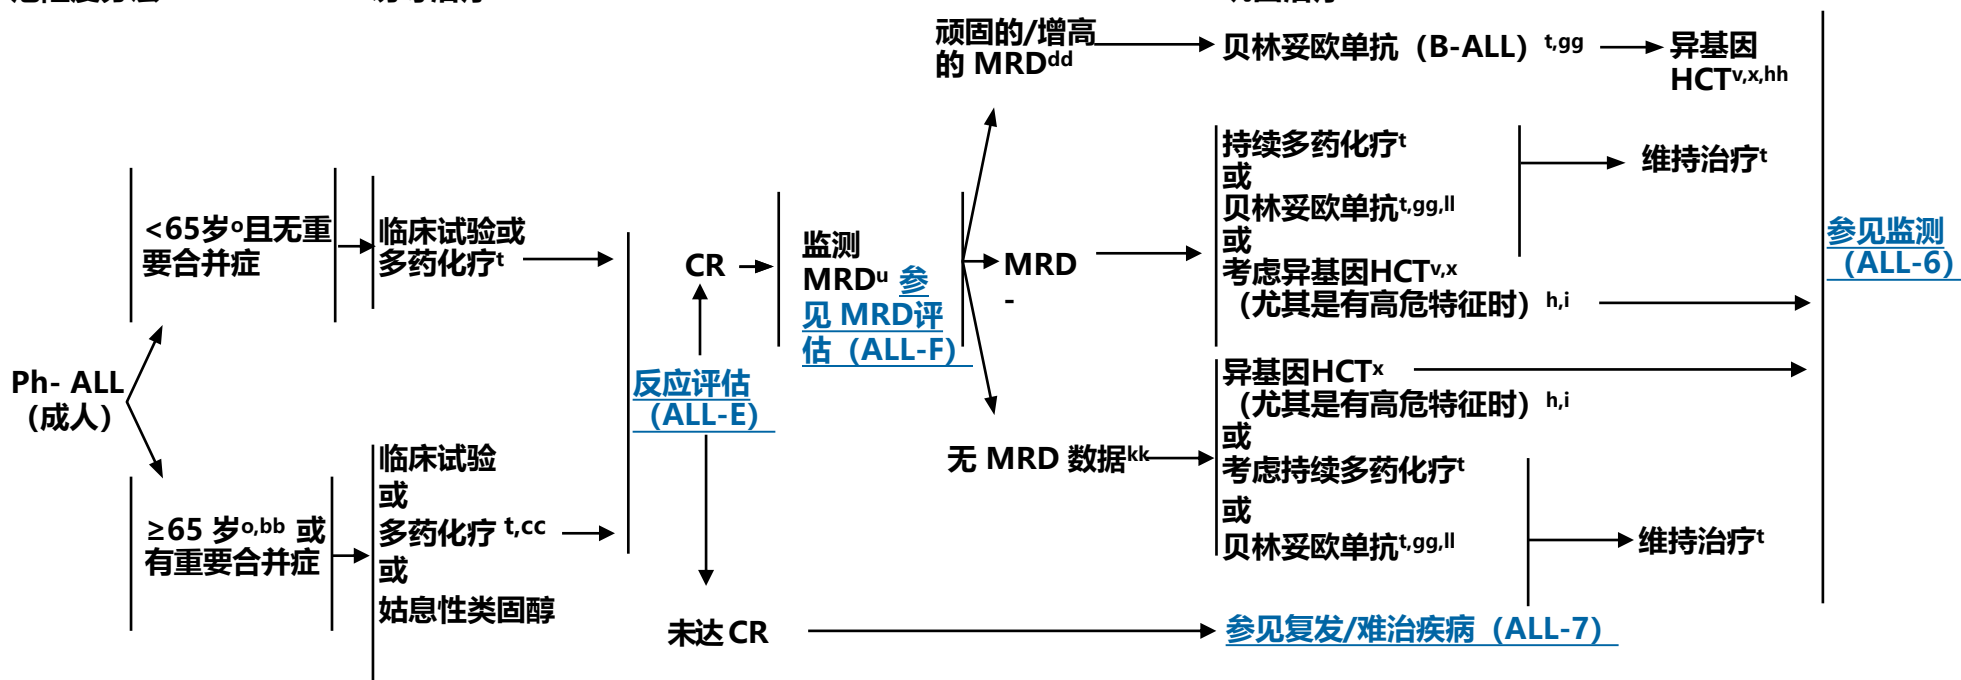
Ph- ALL
（成人）

<65岁$^{o}$且无重要合并症

临床试验或多药化疗$^{t}$

≥65 岁$^{o,bb}$ 或有重要合并症

临床试验
或
多药化疗 $^{t,cc}$
或
姑息性类固醇

反应评估（ALL-E）

CR

未达 CR

监测 MRD$^{u}$ 参见 MRD评估（ALL-F）

顽固的/增高的 MRD$^{dd}$

MRD -

无 MRD 数据$^{kk}$

贝林妥欧单抗（B-ALL）$^{t,gg}$

异基因 HCT$^{v,x,hh}$

持续多药化疗$^{t}$
或
贝林妥欧单抗$^{t,gg,ll}$
或
考虑异基因HCT$^{v,x}$
（尤其是有高危特征时）$^{h,i}$

维持治疗$^{t}$

异基因HCT$^{x}$
（尤其是有高危特征时）$^{h,i}$
或
考虑持续多药化疗$^{t}$
或
贝林妥欧单抗$^{t,gg,ll}$

维持治疗$^{t}$

参见复发/难治疾病（ALL-7）

参见监测（ALL-6）